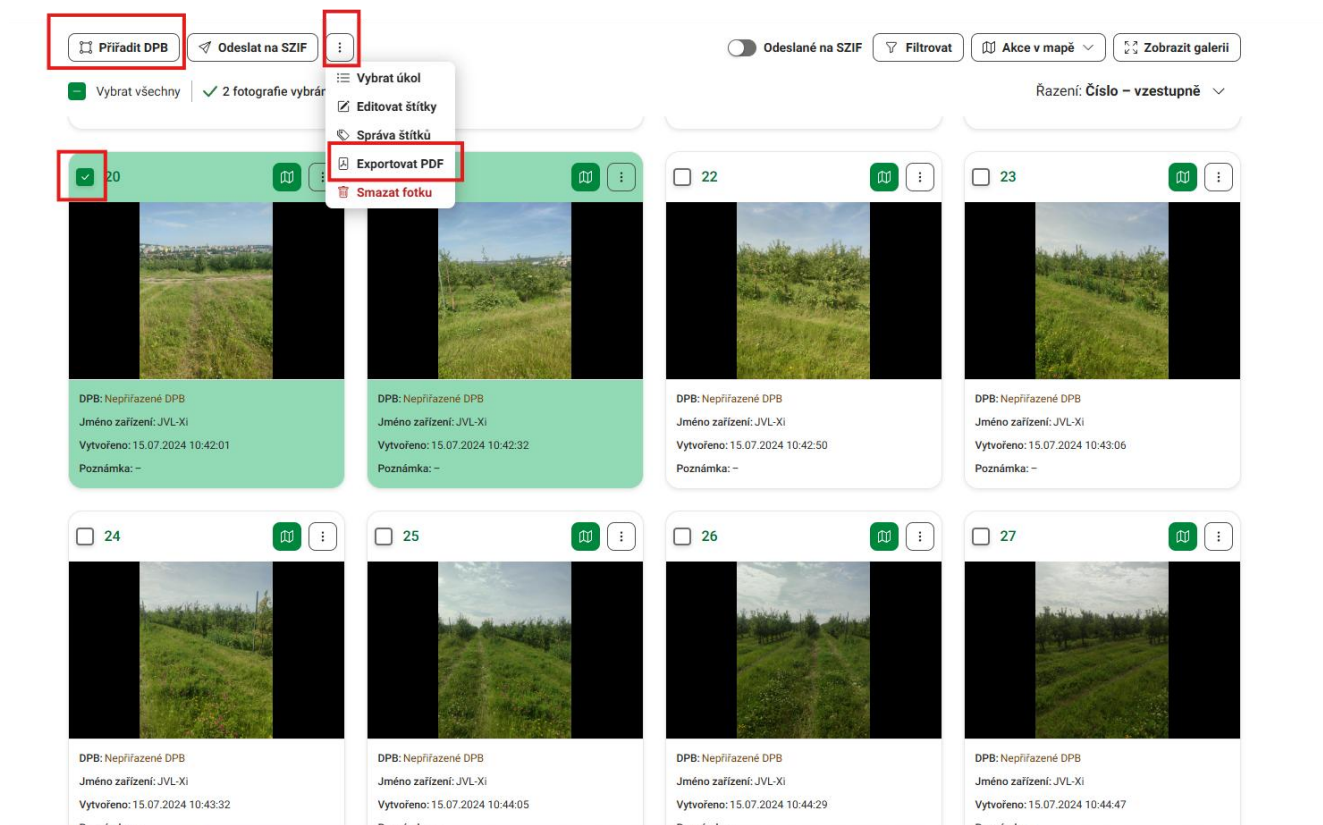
Přiřadit DPB
Odeslat na SZIF
Odeslané na SZIF
Filtrovat
Akce v mapě
Zobrazit galerii

Vybrat všechny
2 fotografie vybrán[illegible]

Vybrat úkol
Editovat štítky
Správa štítků
Exportovat PDF
Smazat fotku

Řazení: Číslo – vzestupně

20
DPB: Nepřiřazené DPB
Jméno zařízení: JVL-Xi
Vytvořeno: 15.07.2024 10:42:01
Poznámka: –

DPB: Nepřiřazené DPB
Jméno zařízení: JVL-Xi
Vytvořeno: 15.07.2024 10:42:32
Poznámka: –

22
DPB: Nepřiřazené DPB
Jméno zařízení: JVL-Xi
Vytvořeno: 15.07.2024 10:42:50
Poznámka: –

23
DPB: Nepřiřazené DPB
Jméno zařízení: JVL-Xi
Vytvořeno: 15.07.2024 10:43:06
Poznámka: –

24
DPB: Nepřiřazené DPB
Jméno zařízení: JVL-Xi
Vytvořeno: 15.07.2024 10:43:32

25
DPB: Nepřiřazené DPB
Jméno zařízení: JVL-Xi
Vytvořeno: 15.07.2024 10:44:05

26
DPB: Nepřiřazené DPB
Jméno zařízení: JVL-Xi
Vytvořeno: 15.07.2024 10:44:29

27
DPB: Nepřiřazené DPB
Jméno zařízení: JVL-Xi
Vytvořeno: 15.07.2024 10:44:47